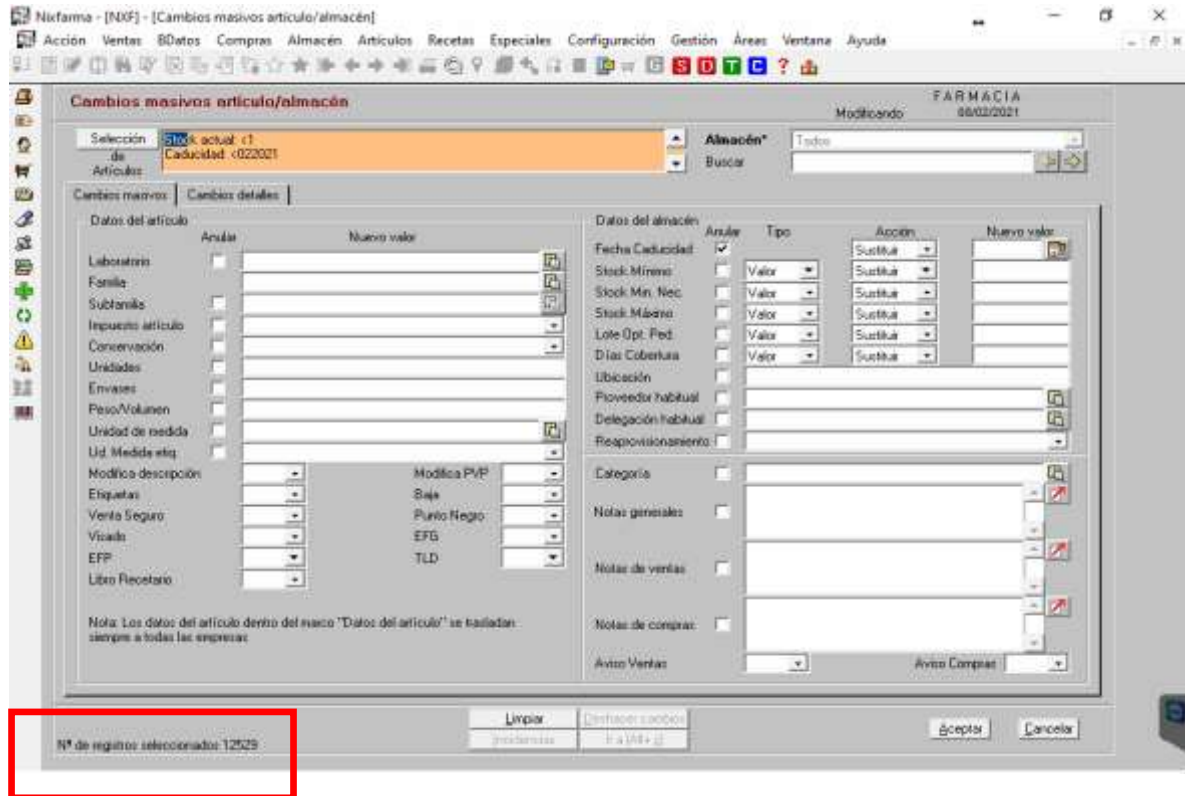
Nixfarma - [NXF] - [Cambios masivos artículo/almacén]

Acción Ventas BDatos Compras Almacén Artículos Recetas Especiales Configuración Gestión Áreas Ventana Ayuda

S D T C ?

Cambios masivos artículo/almacén

FARMACIA
Modificando 08/02/2021

Selección de Artículos

Stock actual <1
Caducidad <022021

Almacén* Todos
Buscar

Cambios masivos | Cambios detalles

Datos del artículo
Anular Nuevo valor
Laboratorio
Familia
Subfamilia
Impuesto artículo
Conservación
Unidades
Envases
Peso/Volumen
Unidad de medida
Ud. Medida etiq.
Modifica descripción
Modifica PVP
Etiquetas
Baja
Venta Seguro
Punto Negro
Visado
EFG
EFP
TLD
Libro Recetario

Nota: Los datos del artículo dentro del marco "Datos del artículo" se trasladan siempre a todas las empresas.

Datos del almacén
Anular Tipo Acción Nuevo valor
Fecha Caducidad ✓ Sustituir
Stock Mínimo Valor Sustituir
Stock Min. Nec. Valor Sustituir
Stock Máximo Valor Sustituir
Lote Opt. Ped. Valor Sustituir
Días Cobertura Valor Sustituir
Ubicación
Proveedor habitual
Delegación habitual
Reaprovisionamiento

Categoría
Notas generales
Notas de ventas
Notas de compras
Aviso Ventas
Aviso Compras

Limpiar
Deshacer cambios
Incidencias
Ir a (Alt+ I)
Aceptar
Cancelar

Nº de registros seleccionados 12529